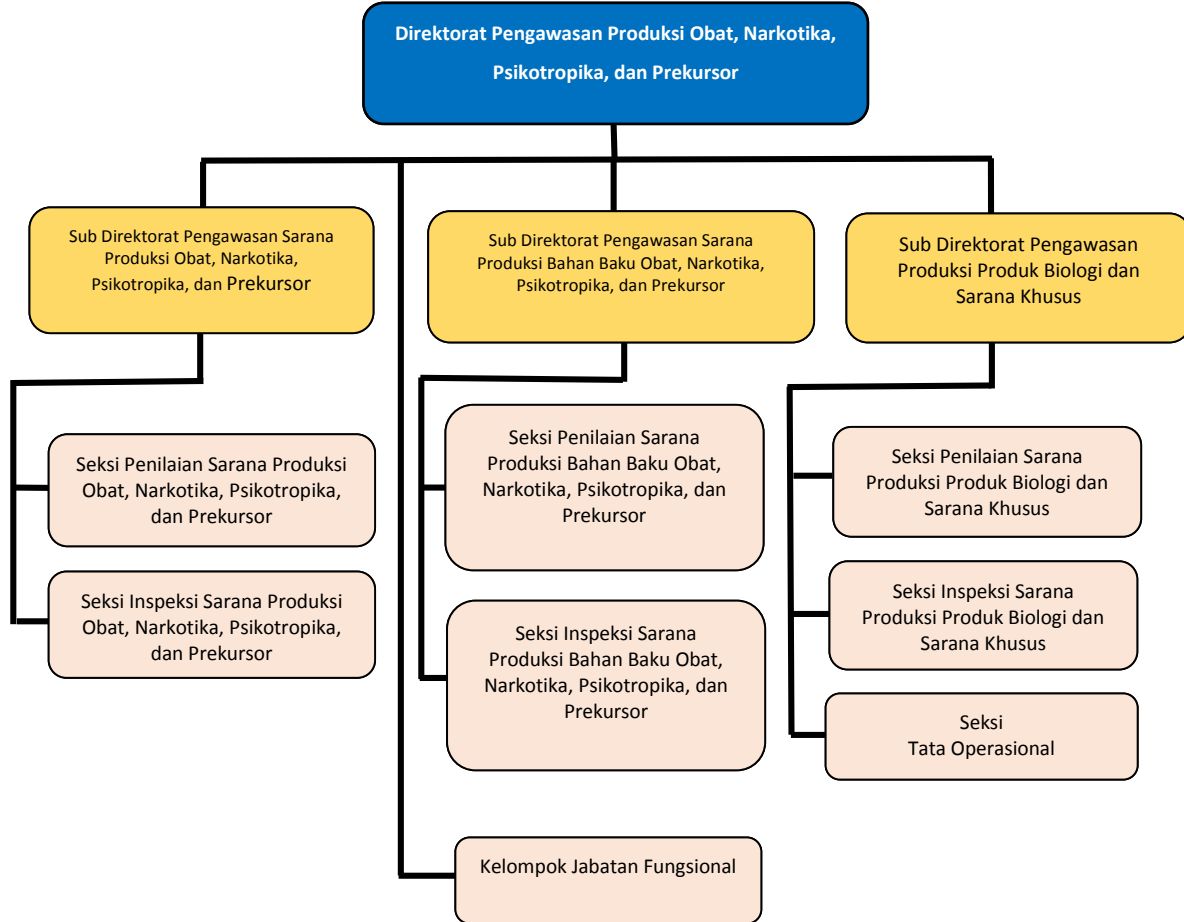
Direktorat Pengawasan Produksi Obat, Narkotika, Psikotropika, dan Prekursor

Sub Direktorat Pengawasan Sarana Produksi Obat, Narkotika, Psikotropika, dan Prekursor

Seksi Penilaian Sarana Produksi Obat, Narkotika, Psikotropika, dan Prekursor

Seksi Inspeksi Sarana Produksi Obat, Narkotika, Psikotropika, dan Prekursor

Sub Direktorat Pengawasan Sarana Produksi Bahan Baku Obat, Narkotika, Psikotropika, dan Prekursor

Seksi Penilaian Sarana Produksi Bahan Baku Obat, Narkotika, Psikotropika, dan Prekursor

Seksi Inspeksi Sarana Produksi Bahan Baku Obat, Narkotika, Psikotropika, dan Prekursor

Sub Direktorat Pengawasan Produksi Produk Biologi dan Sarana Khusus

Seksi Penilaian Sarana Produksi Produk Biologi dan Sarana Khusus

Seksi Inspeksi Sarana Produksi Produk Biologi dan Sarana Khusus

Seksi Tata Operasional

Kelompok Jabatan Fungsional